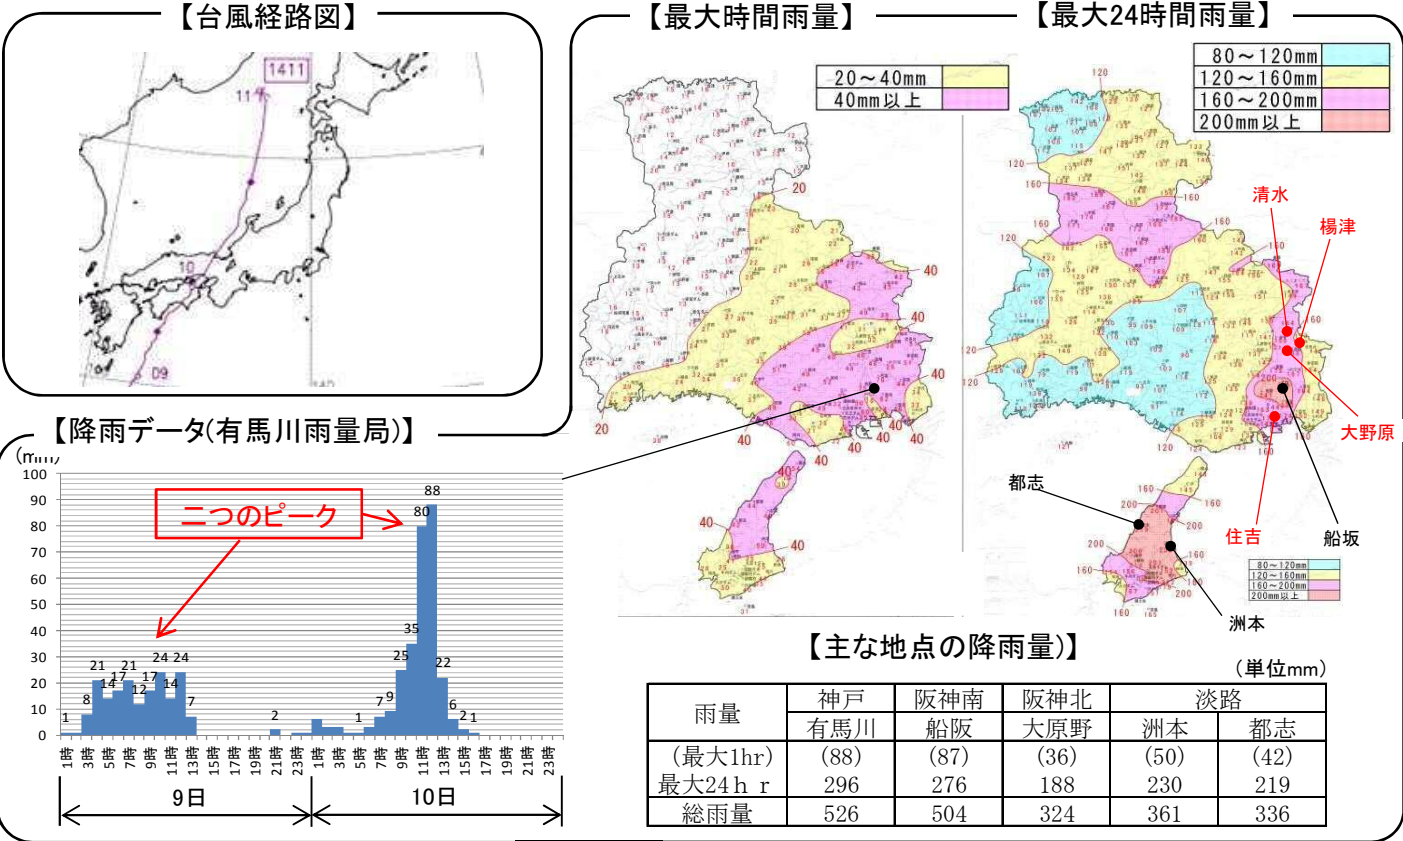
【台風経路図】

1411
11
10
09

【最大時間雨量】

| 20～40mm | |
|---|---|
| 40mm以上 | |

20
40
40
40
40
40
40
40
40
40
20
40
40

【最大24時間雨量】

| 80～120mm | |
|---|---|
| 120～160mm | |
| 160～200mm | |
| 200mm以上 | |

清水
楊津
大野原
住吉
船坂
都志
洲本

【降雨データ(有馬川雨量局)】

(mm)
100
90
80
70
60
50
40
30
20
10
0

二つのピーク

1 8 21 14 17 21 12 17 24 14 24 7 2 1 7 9 25 35 80 88 22 6 2 1

1時 3時 5時 7時 9時 11時 13時 15時 17時 19時 21時 23時 1時 3時 5時 7時 9時 11時 13時 15時 17時 19時 21時 23時

9日
10日

【主な地点の降雨量)】

（単位mm）

| 雨量 | 神戸 | 阪神南 | 阪神北 | 淡路 | |
|---|---|---|---|---|---|
| | 有馬川 | 船阪 | 大原野 | 洲本 | 都志 |
| (最大1hr) | (88) | (87) | (36) | (50) | (42) |
| 最大24ｈｒ | 296 | 276 | 188 | 230 | 219 |
| 総雨量 | 526 | 504 | 324 | 361 | 336 |